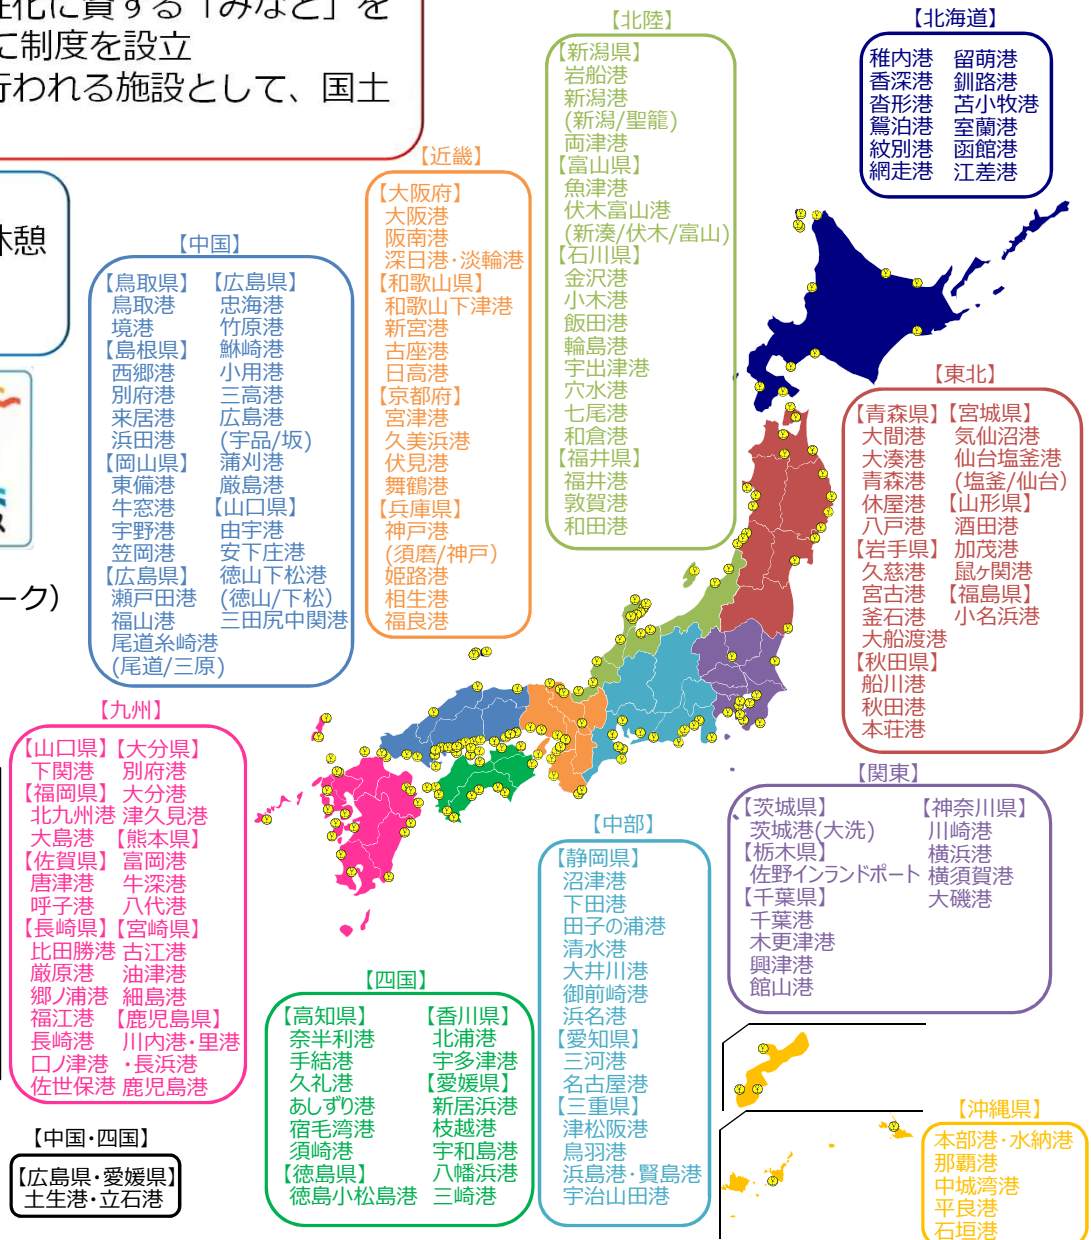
性化に資する「みなと」を
に制度を設立
行われる施設として、国土

休憩

ーク)

【北陸】
【新潟県】
岩船港
新潟港
(新潟/聖籠)
両津港
【富山県】
魚津港
伏木富山港
(新湊/伏木/富山)
【石川県】
金沢港
小木港
飯田港
輪島港
宇出津港
穴水港
七尾港
和倉港
【福井県】
福井港
敦賀港
和田港

【北海道】
稚内港 留萌港
香深港 釧路港
沓形港 苫小牧港
鴛泊港 室蘭港
紋別港 函館港
網走港 江差港

【近畿】
【大阪府】
大阪港
阪南港
深日港・淡輪港
【和歌山県】
和歌山下津港
新宮港
古座港
日高港
【京都府】
宮津港
久美浜港
伏見港
舞鶴港
【兵庫県】
神戸港
(須磨/神戸)
姫路港
相生港
福良港

【中国】
【鳥取県】 【広島県】
鳥取港 忠海港
境港 竹原港
【島根県】 鮴崎港
西郷港 小用港
別府港 三高港
来居港 広島港
浜田港 (宇品/坂)
【岡山県】 蒲刈港
東備港 厳島港
牛窓港 【山口県】
宇野港 由宇港
笠岡港 安下庄港
【広島県】 徳山下松港
瀬戸田港 (徳山/下松)
福山港 三田尻中関港
尾道糸崎港
(尾道/三原)

【東北】
【青森県】【宮城県】
大間港 気仙沼港
大湊港 仙台塩釜港
青森港 (塩釜/仙台)
休屋港 【山形県】
八戸港 酒田港
【岩手県】 加茂港
久慈港 鼠ヶ関港
宮古港 【福島県】
釜石港 小名浜港
大船渡港
【秋田県】
船川港
秋田港
本荘港

【九州】
【山口県】【大分県】
下関港 別府港
【福岡県】 大分港
北九州港 津久見港
大島港 【熊本県】
【佐賀県】 富岡港
唐津港 牛深港
呼子港 八代港
【長崎県】【宮崎県】
比田勝港 古江港
厳原港 油津港
郷ノ浦港 細島港
福江港 【鹿児島県】
長崎港 川内港・里港
口ノ津港 ・長浜港
佐世保港 鹿児島港

【関東】
【茨城県】 【神奈川県】
茨城港(大洗) 川崎港
【栃木県】 横浜港
佐野インランドポート 横須賀港
【千葉県】 大磯港
千葉港
木更津港
興津港
館山港

【中部】
【静岡県】
沼津港
下田港
田子の浦港
清水港
大井川港
御前崎港
浜名港
【愛知県】
三河港
名古屋港
【三重県】
津松阪港
鳥羽港
浜島港・賢島港
宇治山田港

【四国】
【高知県】 【香川県】
奈半利港 北浦港
手結港 宇多津港
久礼港 【愛媛県】
あしずり港 新居浜港
宿毛湾港 枝越港
須崎港 宇和島港
【徳島県】 八幡浜港
徳島小松島港 三崎港

【中国・四国】
【広島県・愛媛県】
土生港・立石港

【沖縄県】
本部港・水納港
那覇港
中城湾港
平良港
石垣港